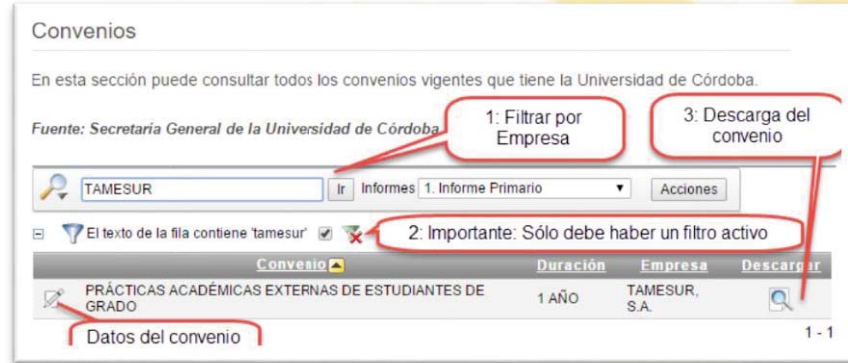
Convenios

En esta sección puede consultar todos los convenios vigentes que tiene la Universidad de Córdoba.

Fuente: Secretaría General de la Universidad de Córdoba

1: Filtrar por Empresa

3: Descarga del convenio

TAMESUR | Ir | Informes | 1. Informe Primario | Acciones

El texto de la fila contiene 'tamesur'

2: Importante: Sólo debe haber un filtro activo

| Convenio | Duración | Empresa | Descargar |
|---|---|---|---|
| PRÁCTICAS ACADÉMICAS EXTERNAS DE ESTUDIANTES DE GRADO | 1 AÑO | TAMESUR, S.A. | |

Datos del convenio

1 - 1